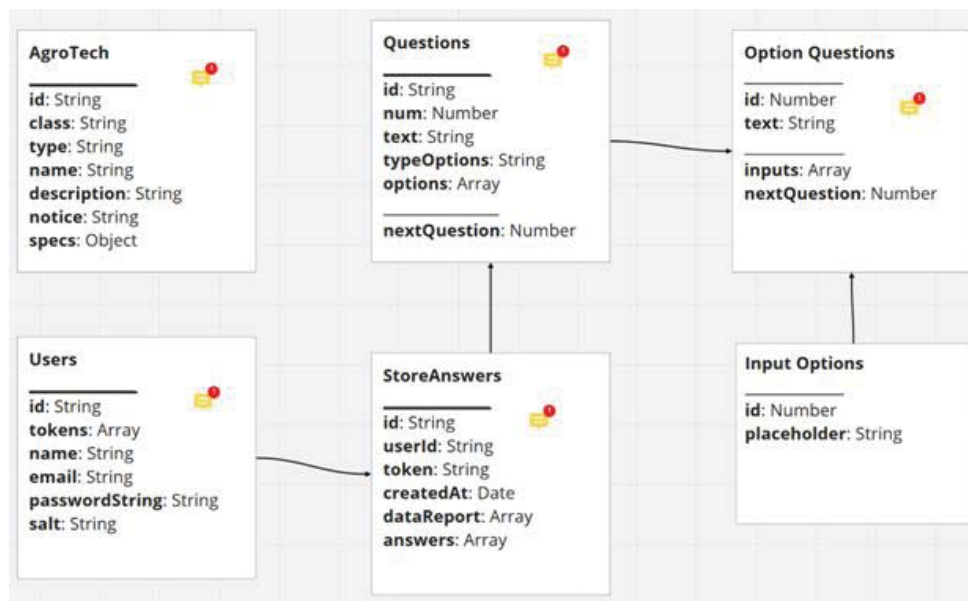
AgroTech

id: String
class: String
type: String
name: String
description: String
notice: String
specs: Object

Questions

id: String
num: Number
text: String
typeOptions: String
options: Array

nextQuestion: Number

Option Questions

id: Number
text: String

inputs: Array
nextQuestion: Number

Users

id: String
tokens: Array
name: String
email: String
passwordString: String
salt: String

StoreAnswers

id: String
userId: String
token: String
createdAt: Date
dataReport: Array
answers: Array

Input Options

id: Number
placeholder: String